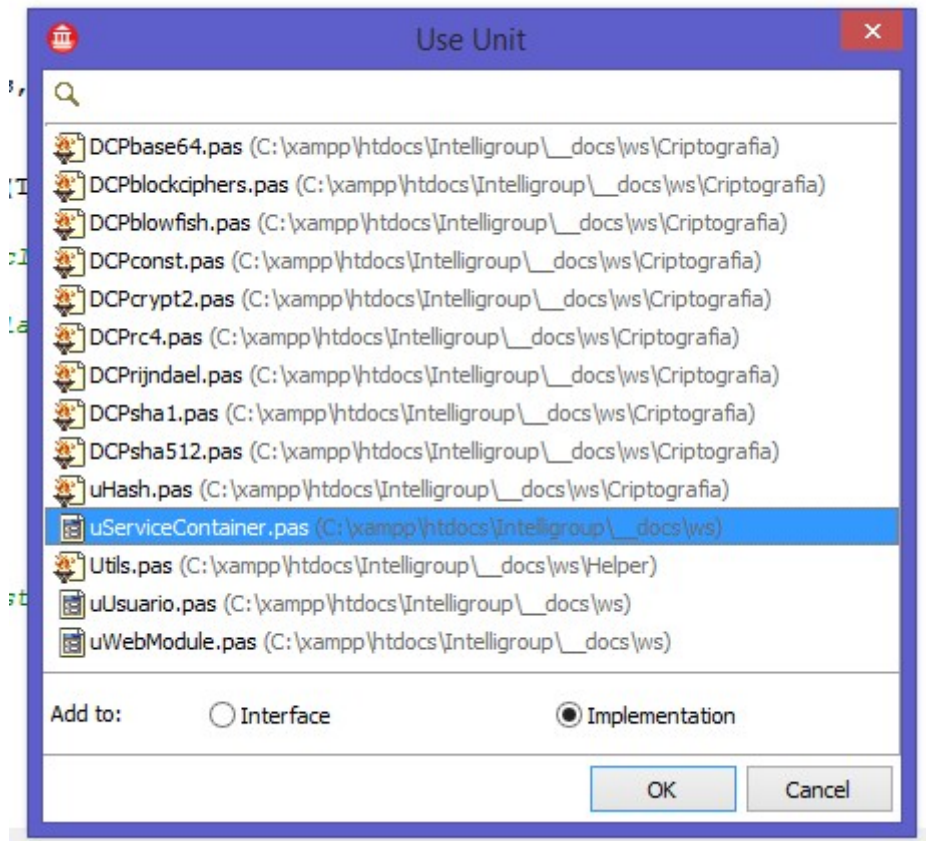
Use Unit

DCPbase64.pas (C:\xampp\htdocs\Intelligroup\__docs\ws\Criptografia)
DCPblockciphers.pas (C:\xampp\htdocs\Intelligroup\__docs\ws\Criptografia)
DCPblowfish.pas (C:\xampp\htdocs\Intelligroup\__docs\ws\Criptografia)
DCPconst.pas (C:\xampp\htdocs\Intelligroup\__docs\ws\Criptografia)
DCPcrypt2.pas (C:\xampp\htdocs\Intelligroup\__docs\ws\Criptografia)
DCPrc4.pas (C:\xampp\htdocs\Intelligroup\__docs\ws\Criptografia)
DCPrijndael.pas (C:\xampp\htdocs\Intelligroup\__docs\ws\Criptografia)
DCPsha1.pas (C:\xampp\htdocs\Intelligroup\__docs\ws\Criptografia)
DCPsha512.pas (C:\xampp\htdocs\Intelligroup\__docs\ws\Criptografia)
uHash.pas (C:\xampp\htdocs\Intelligroup\__docs\ws\Criptografia)
uServiceContainer.pas (C:\xampp\htdocs\Intelligroup\__docs\ws)
Utils.pas (C:\xampp\htdocs\Intelligroup\__docs\ws\Helper)
uUsuario.pas (C:\xampp\htdocs\Intelligroup\__docs\ws)
uWebModule.pas (C:\xampp\htdocs\Intelligroup\__docs\ws)

Add to: Interface Implementation

OK Cancel